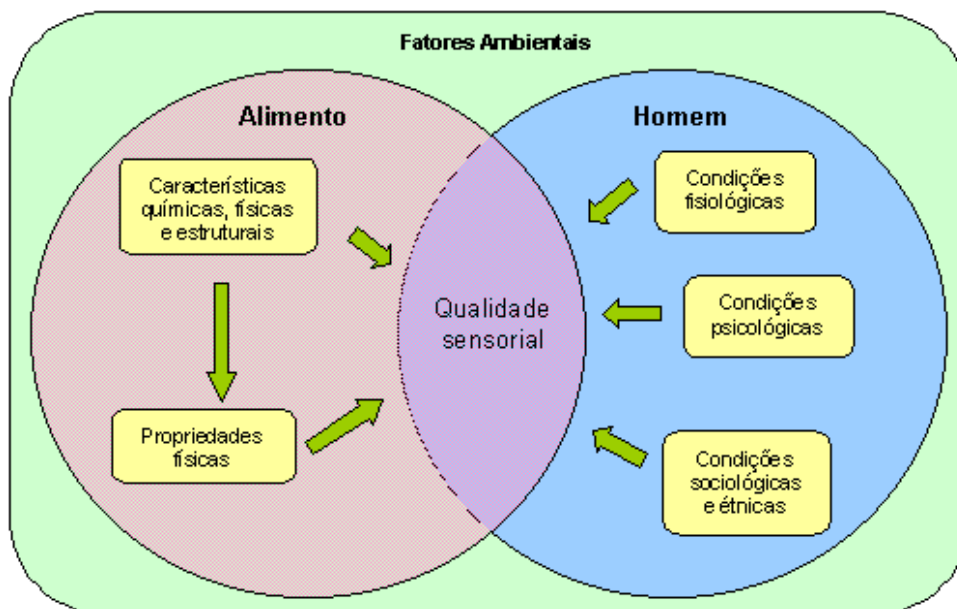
Fatores Ambientais

Alimento

Homem

Características químicas, físicas e estruturais

Propriedades físicas

Qualidade sensorial

Condições fisiológicas

Condições psicológicas

Condições sociológicas e étnicas